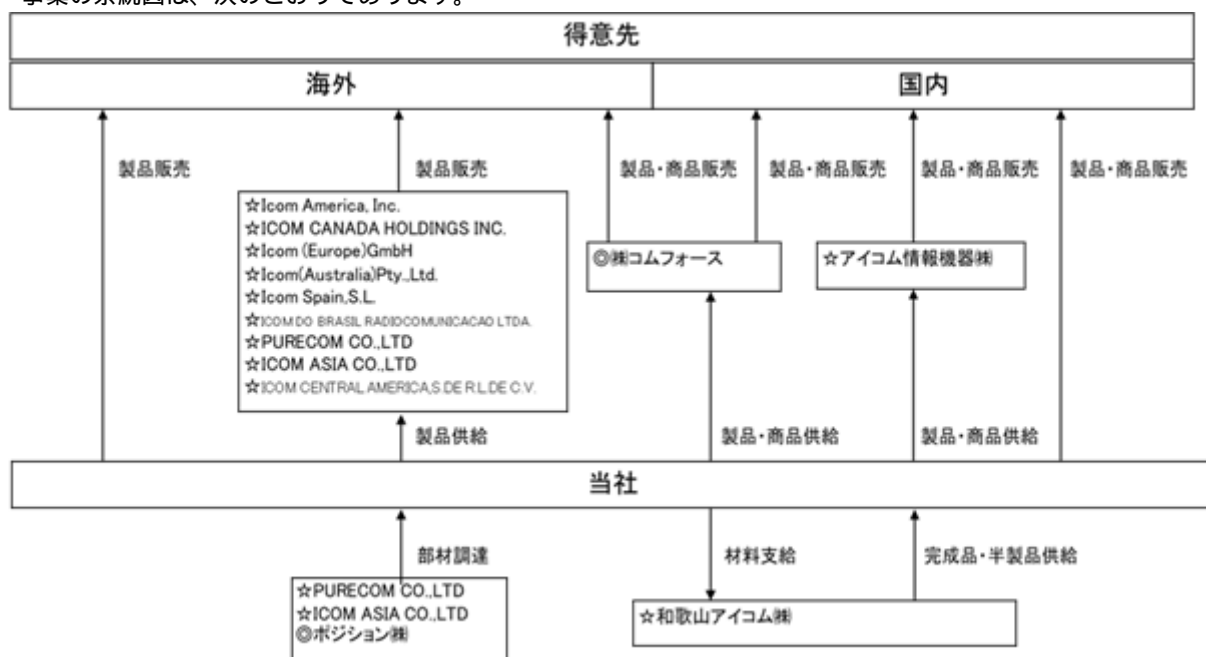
事業の系統図は、次のとおりであります。

得意先

海外

国内

製品販売

製品販売

製品・商品販売

製品・商品販売

製品・商品販売

製品・商品販売

☆Icom America, Inc.
☆ICOM CANADA HOLDINGS INC.
☆Icom (Europe)GmbH
☆Icom(Australia)Pty.,Ltd.
☆Icom Spain,S.L.
☆ICOM DO BRASIL RADIOCOMUNICACAO LTDA.
☆PURECOM CO.,LTD
☆ICOM ASIA CO.,LTD
☆ICOM CENTRAL AMERICA,S DE R.L.DE C.V.

◎㈱コムフォース

☆アイコム情報機器㈱

製品供給

製品・商品供給

製品・商品供給

当社

部材調達

材料支給

完成品・半製品供給

☆PURECOM CO.,LTD
☆ICOM ASIA CO.,LTD
◎ポジション㈱

☆和歌山アイコム㈱